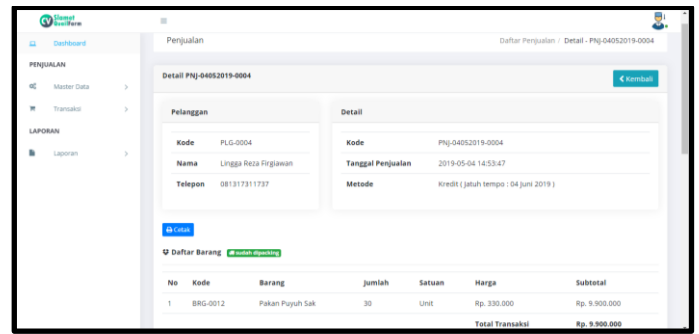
Slamet QuailFarm

Dashboard

PENJUALAN

Master Data

Transaksi

LAPORAN

Laporan

Penjualan

Daftar Penjualan / Detail - PNJ-04052019-0004

Detail PNJ-04052019-0004

Kembali

Pelanggan

| | |
|---|---|
| Kode | PLG-0004 |
| Nama | Lingga Reza Firgiawan |
| Telepon | 081317311737 |

Detail

| | |
|---|---|
| Kode | PNJ-04052019-0004 |
| Tanggal Penjualan | 2019-05-04 14:53:47 |
| Metode | Kredit ( Jatuh tempo : 04 Juni 2019 ) |

Cetak

Daftar Barang sudah dipacking

| No | Kode | Barang | Jumlah | Satuan | Harga | Subtotal |
|---|---|---|---|---|---|---|
| 1 | BRG-0012 | Pakan Puyuh Sak | 30 | Unit | Rp. 330.000 | Rp. 9.900.000 |
| | | | | | Total Transaksi | Rp. 9.900.000 |